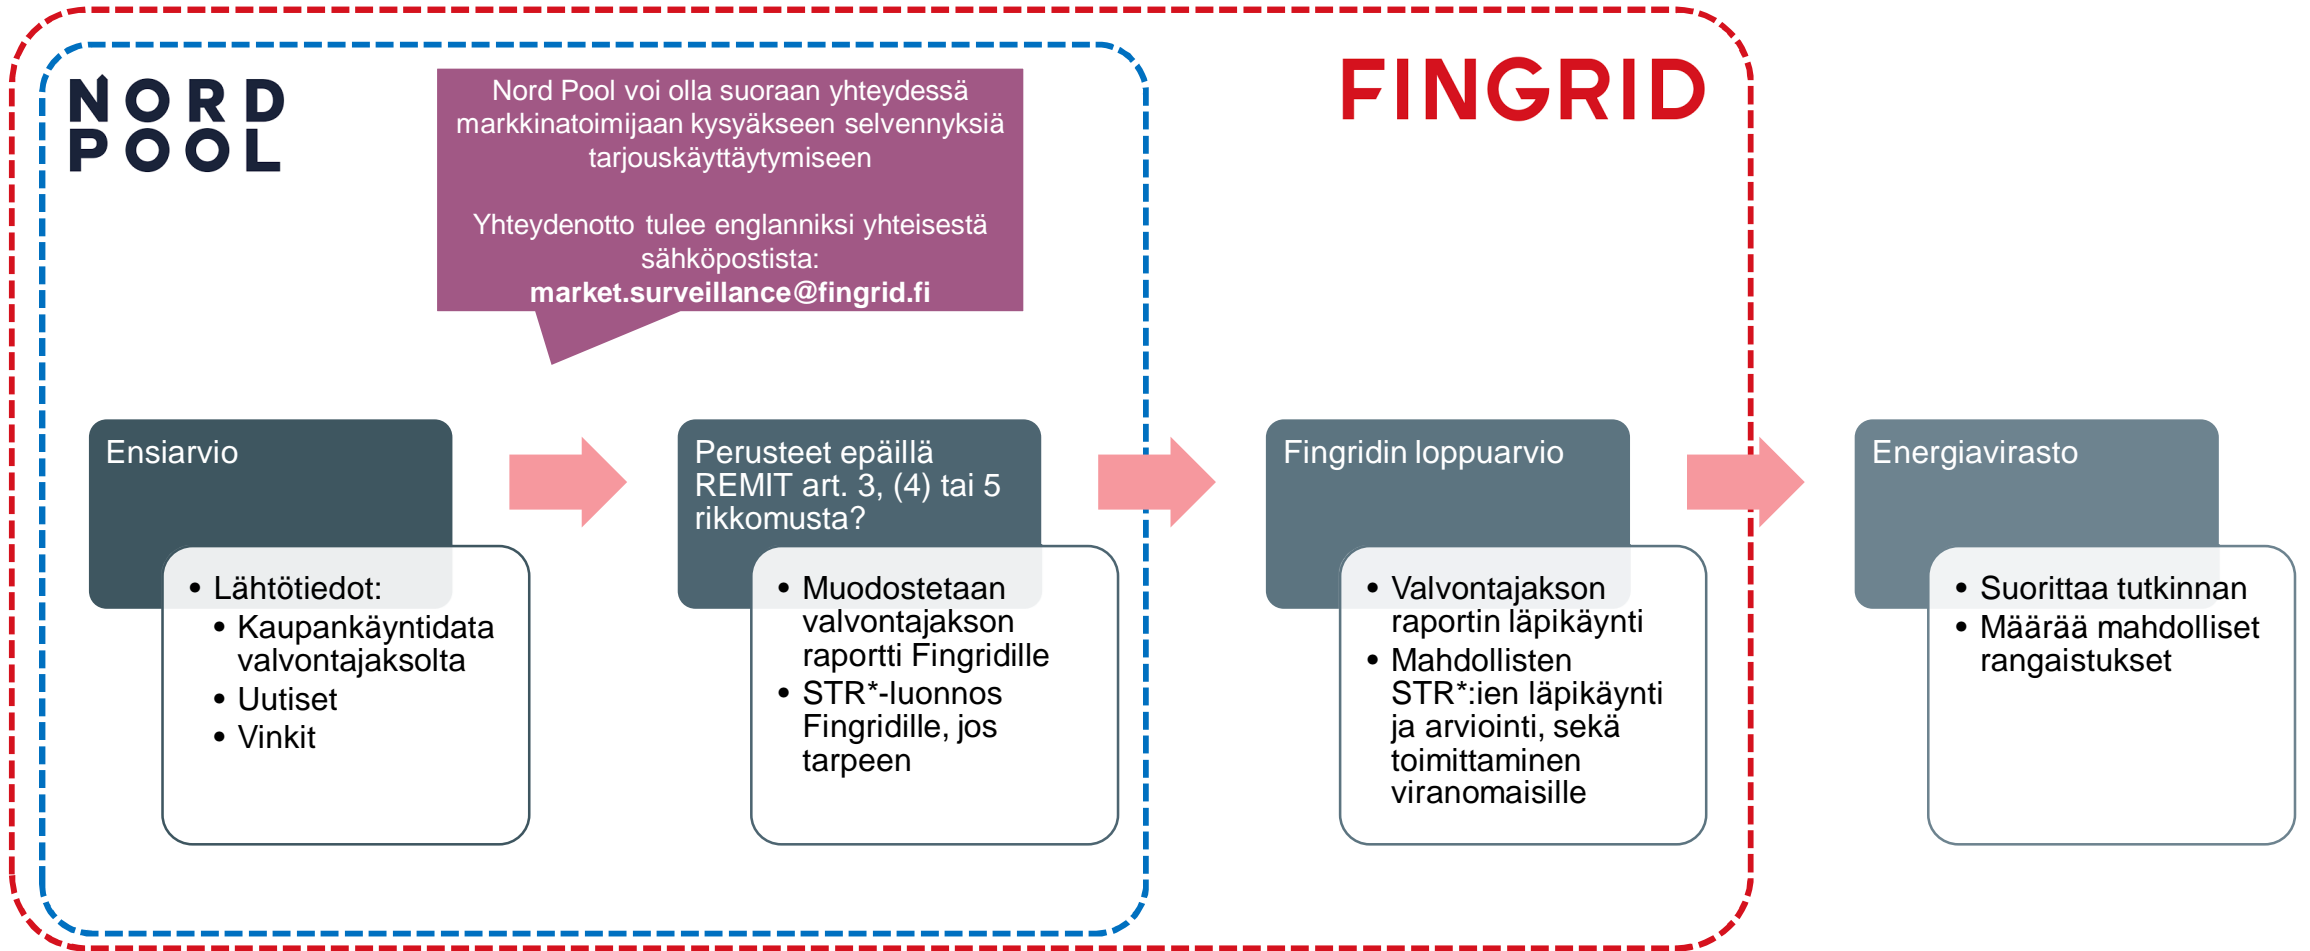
NORD POOL

Nord Pool voi olla suoraan yhteydessä markkinatoimijaan kysyäkseen selvennyksiä tarjouskäyttäytymiseen

Yhteydenotto tulee englanniksi yhteisestä sähköpostista: **market.surveillance@fingrid.fi**

FINGRID

Ensiarvio

- Lähtötiedot:
  - Kaupankäyntidata valvontajaksolta
  - Uutiset
  - Vinkit

Perusteet epäillä REMIT art. 3, (4) tai 5 rikkomusta?

- Muodostetaan valvontajakson raportti Fingridille
- STR*-luonnos Fingridille, jos tarpeen

Fingridin loppuarvio

- Valvontajakson raportin läpikäynti
- Mahdollisten STR*:ien läpikäynti ja arviointi, sekä toimittaminen viranomaisille

Energiavirasto

- Suorittaa tutkinnan
- Määrää mahdolliset rangaistukset